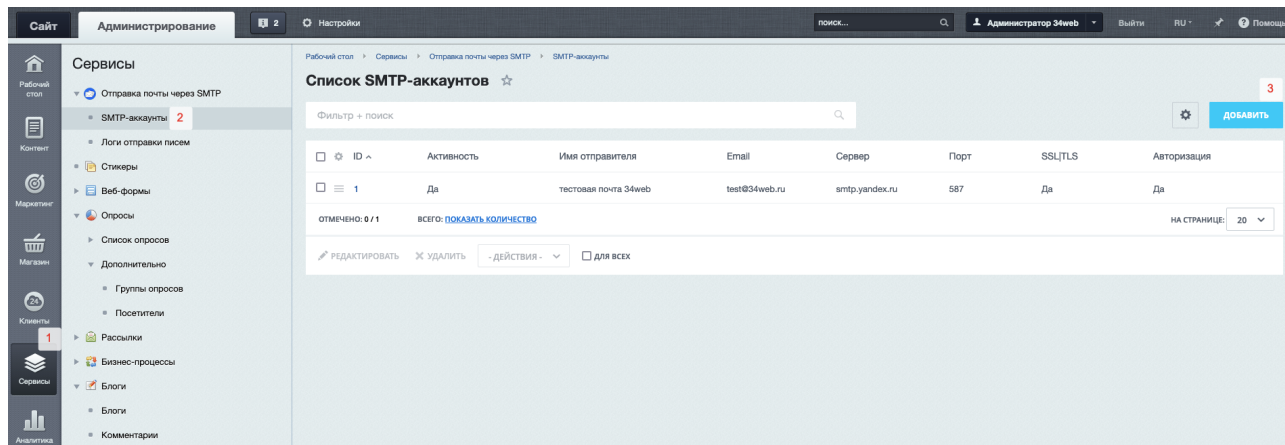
Сайт Администрирование 2 Настройки поиск... Администратор 34web Выйти RU Помощь

Рабочий стол
Контент
Маркетинг
Магазин
Клиенты
1
Сервисы
Аналитика

Сервисы
Отправка почты через SMTP
SMTP-аккаунты 2
Логи отправки писем
Стикеры
Веб-формы
Опросы
Список опросов
Дополнительно
Группы опросов
Посетители
Рассылки
Бизнес-процессы
Блоги
Блоги
Комментарии

Рабочий стол › Сервисы › Отправка почты через SMTP › SMTP-аккаунты

Список SMTP-аккаунтов ☆

Фильтр + поиск

3
ДОБАВИТЬ

| ID | Активность | Имя отправителя | Email | Сервер | Порт | SSL|TLS | Авторизация |
|---|---|---|---|---|---|---|---|
| 1 | Да | тестовая почта 34web | test@34web.ru | smtp.yandex.ru | 587 | Да | Да |

ОТМЕЧЕНО: 0 / 1 ВСЕГО: ПОКАЗАТЬ КОЛИЧЕСТВО НА СТРАНИЦЕ: 20

РЕДАКТИРОВАТЬ УДАЛИТЬ - ДЕЙСТВИЯ - ДЛЯ ВСЕХ